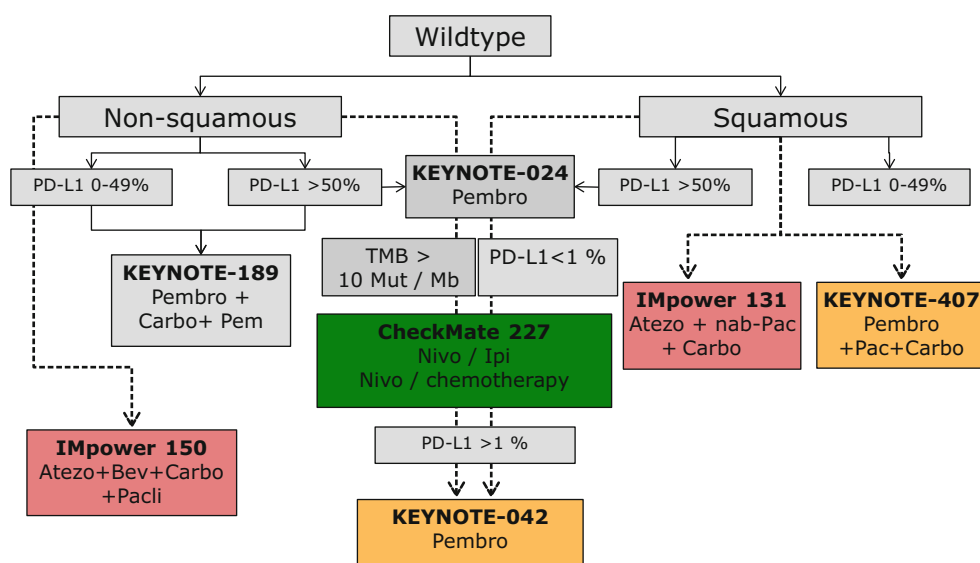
Wildtype

Non-squamous

Squamous

PD-L1 0-49%

PD-L1 >50%

KEYNOTE-024
Pembro

PD-L1 >50%

PD-L1 0-49%

KEYNOTE-189
Pembro +
Carbo+ Pem

TMB >
10 Mut / Mb

PD-L1<1 %

IMpower 131
Atezo + nab-Pac
+ Carbo

KEYNOTE-407
Pembro
+Pac+Carbo

CheckMate 227
Nivo / Ipi
Nivo / chemotherapy

IMpower 150
Atezo+Bev+Carbo
+Pacli

PD-L1 >1 %

KEYNOTE-042
Pembro